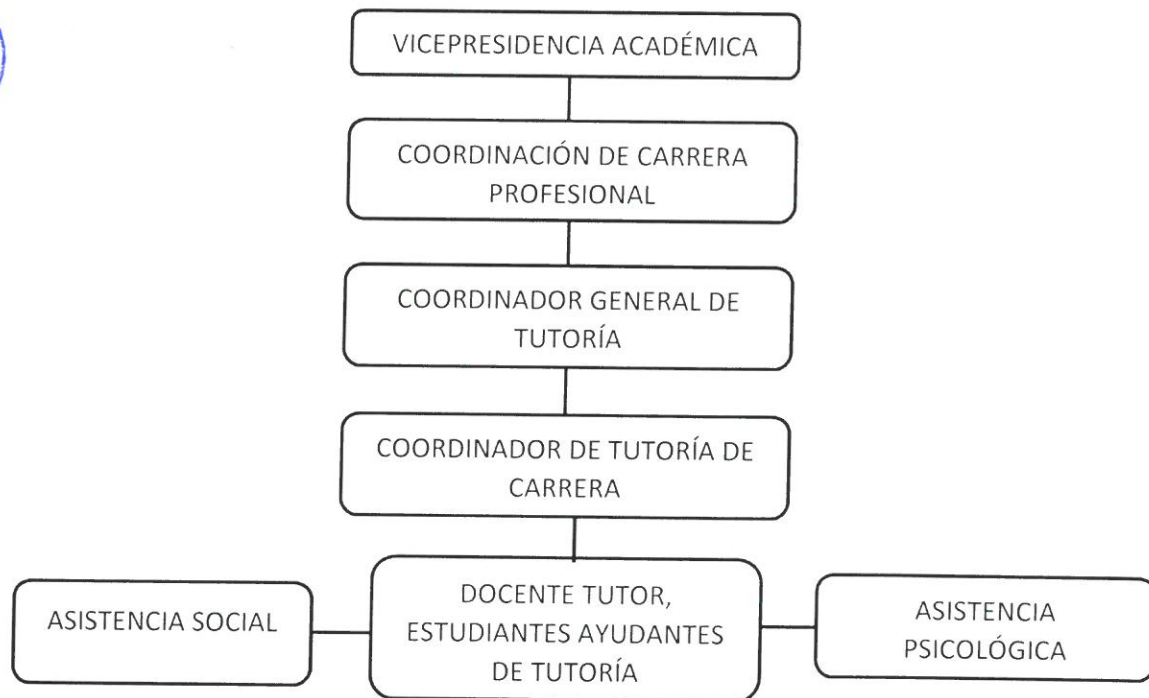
VICEPRESIDENCIA ACADÉMICA

COORDINACIÓN DE CARRERA PROFESIONAL

COORDINADOR GENERAL DE TUTORÍA

COORDINADOR DE TUTORÍA DE CARRERA

ASISTENCIA SOCIAL

DOCENTE TUTOR, ESTUDIANTES AYUDANTES DE TUTORÍA

ASISTENCIA PSICOLÓGICA